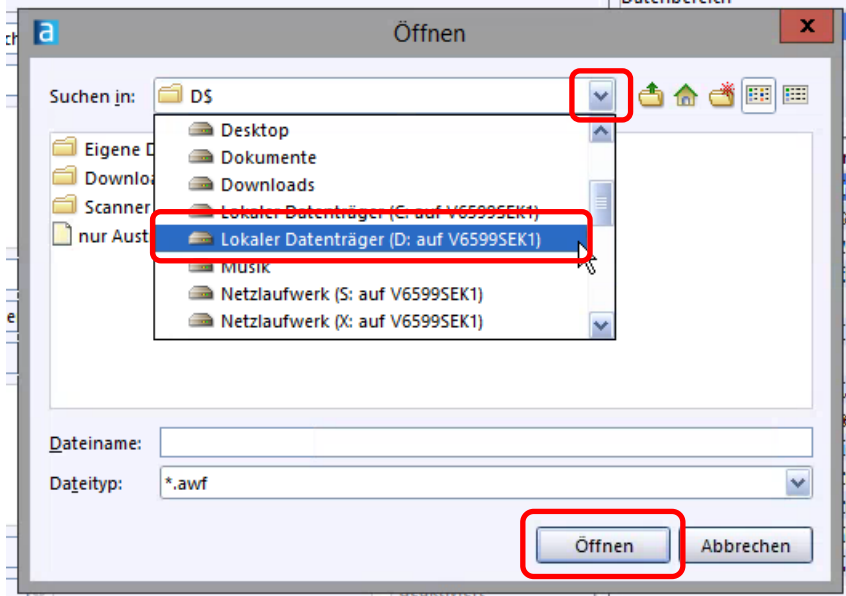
Öffnen

Suchen in: D$

Eigene D
Downloa
Scanner
nur Aust

Desktop
Dokumente
Downloads
Lokaler Datenträger (C: auf V6599SEK1)
Lokaler Datenträger (D: auf V6599SEK1)
Musik
Netzlaufwerk (S: auf V6599SEK1)
Netzlaufwerk (X: auf V6599SEK1)

Dateiname:
Dateityp: *.awf

Öffnen
Abbrechen